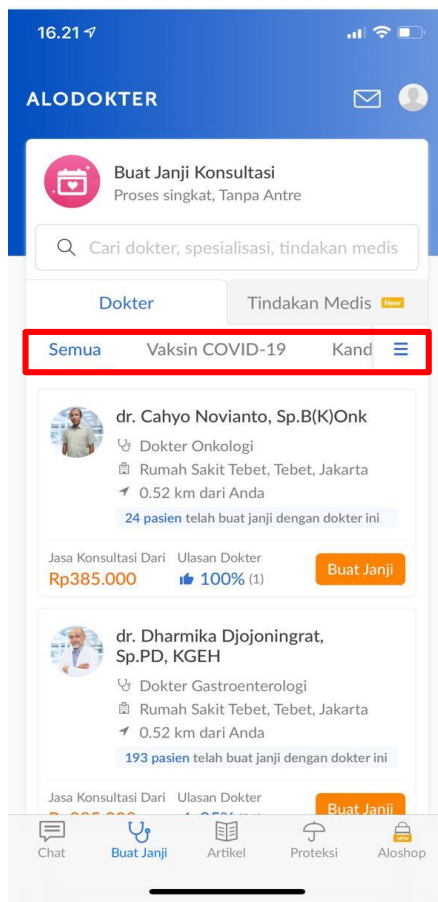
16.21

ALODOKTER

Buat Janji Konsultasi
Proses singkat, Tanpa Antre

Cari dokter, spesialisasi, tindakan medis

Dokter
Tindakan Medis New

Semua
Vaksin COVID-19
Kand

dr. Cahyo Novianto, Sp.B(K)Onk
Dokter Onkologi
Rumah Sakit Tebet, Tebet, Jakarta
0.52 km dari Anda
24 pasien telah buat janji dengan dokter ini

Jasa Konsultasi Dari
Rp385.000
Ulasan Dokter
100% (1)
Buat Janji

dr. Dharmika Djojoningrat, Sp.PD, KGEH
Dokter Gastroenterologi
Rumah Sakit Tebet, Tebet, Jakarta
0.52 km dari Anda
193 pasien telah buat janji dengan dokter ini

Jasa Konsultasi Dari
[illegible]
Ulasan Dokter
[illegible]
Buat Janji

Chat
Buat Janji
Artikel
Proteksi
Aloshop